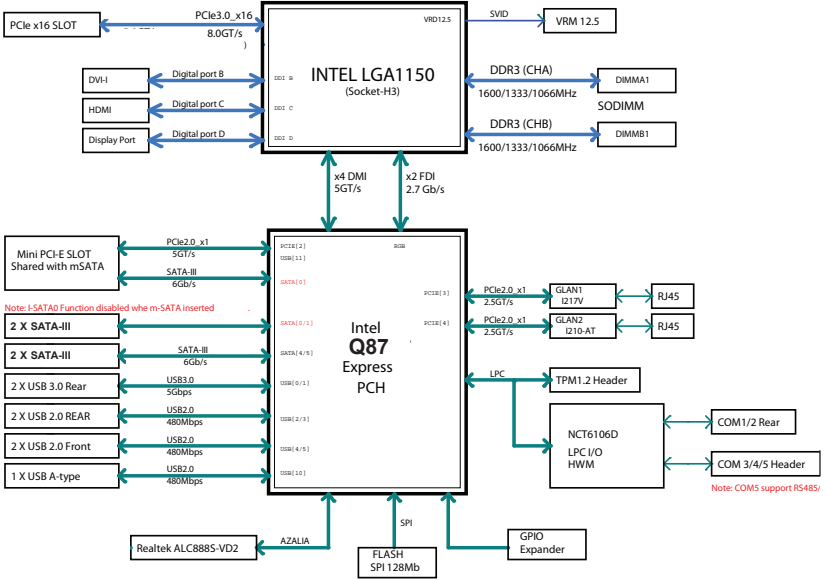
PCIe x16 SLOT

PCIe3.0_x16
8.0GT/s

INTEL LGA1150
(Socket-H3)

VRD12.5

SVID

VRM 12.5

DVI-I

Digital port B

HDMI

Digital port C

Display Port

Digital port D

DDI B
DDI C
DDI D

DDR3 (CHA)
1600/1333/1066MHz

DIMMA1

SODIMM

DDR3 (CHB)
1600/1333/1066MHz

DIMMB1

x4 DMI
5GT/s

x2 FDI
2.7 Gb/s

Mini PCI-E SLOT
Shared with mSATA

PCIe2.0_x1
5GT/s

SATA-III
6Gb/s

Note: I-SATA0 Function disabled whe m-SATA inserted

2 X SATA-III

2 X SATA-III

SATA-III
6Gb/s

2 X USB 3.0 Rear

USB3.0
5Gbps

2 X USB 2.0 REAR

USB2.0
480Mbps

2 X USB 2.0 Front

USB2.0
480Mbps

1 X USB A-type

USB2.0
480Mbps

PCIE[2]
USB[11]
SATA[0]
SATA[0/1]
SATA[4/5]
USB[0/1]
USB[2/3]
USB[4/5]
USB[10]

RGB

PCIE[3]
PCIE[4]

Intel
Q87
Express
PCH

PCIe2.0_x1
2.5GT/s

GLAN1
I217V

RJ45

PCIe2.0_x1
2.5GT/s

GLAN2
I210-AT

RJ45

LPC

TPM1.2 Header

NCT6106D
LPC I/O
HWM

COM1/2 Rear

COM 3/4/5 Header

Note: COM5 support RS485/

Realtek ALC888S-VD2

AZALIA

SPI

FLASH
SPI 128Mb

GPIO
Expander